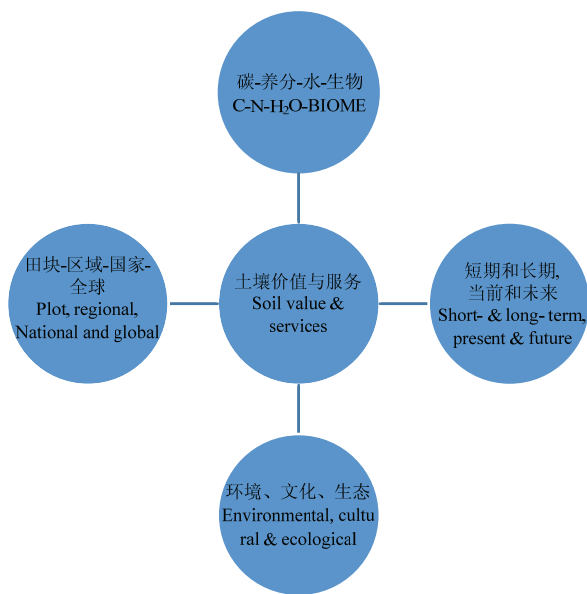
碳-养分-水-生物
C-N-$H_2$O-BIOME

田块-区域-国家-全球
Plot, regional, National and global

土壤价值与服务
Soil value & services

短期和长期,
当前和未来
Short- & long- term, present & future

环境、文化、生态
Environmental, cultural & ecological